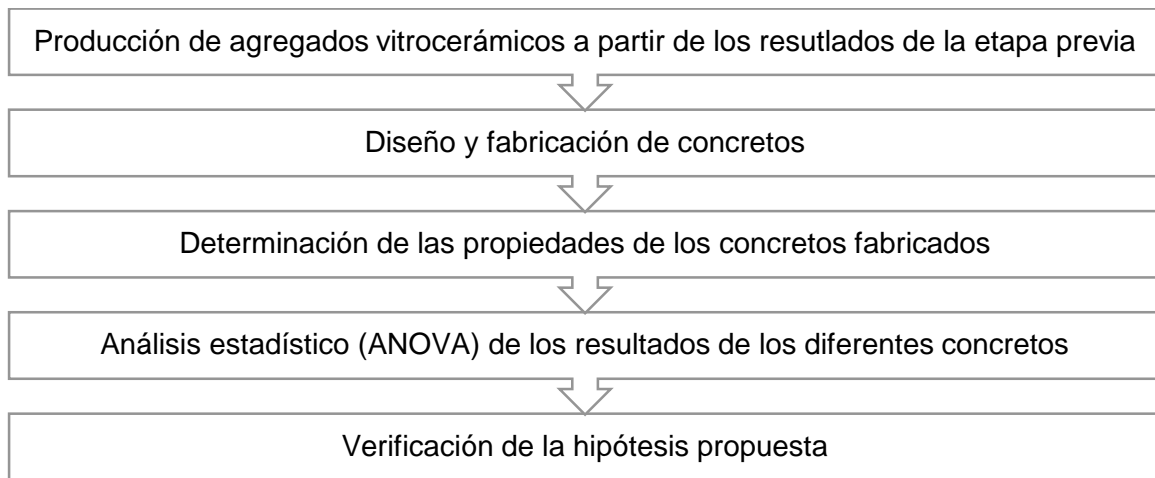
Producción de agregados vitrocerámicos a partir de los resutlados de la etapa previa

Diseño y fabricación de concretos

Determinación de las propiedades de los concretos fabricados

Análisis estadístico (ANOVA) de los resultados de los diferentes concretos

Verificación de la hipótesis propuesta